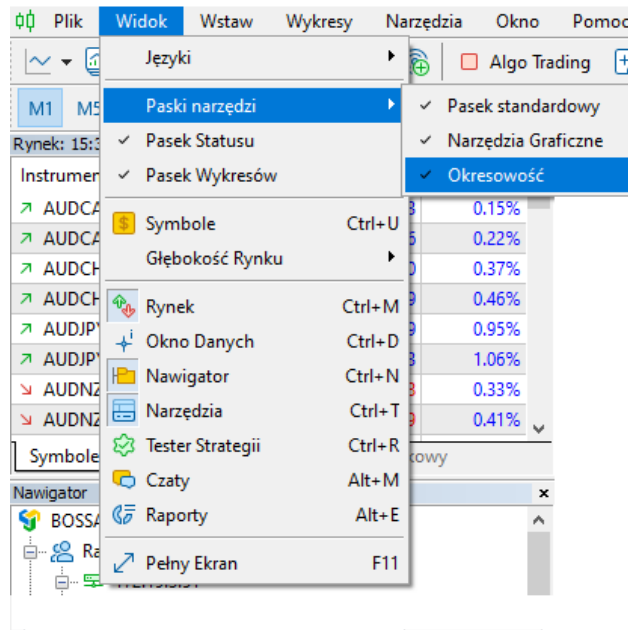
Plik Widok Wstaw Wykresy Narzędzia Okno Pomoc

Algo Trading

M1 M5

Rynek: 15:3

Instrumen

AUDCA
AUDCA
AUDCH
AUDCH
AUDJPY
AUDJPY
AUDNZ
AUDNZ

Symbole

Nawigator

BOSSA

Ra

Języki
Paski narzędzi
✓ Pasek Statusu
✓ Pasek Wykresów
Symbole Ctrl+U
Głębokość Rynku
Rynek Ctrl+M
Okno Danych Ctrl+D
Nawigator Ctrl+N
Narzędzia Ctrl+T
Tester Strategii Ctrl+R
Czaty Alt+M
Raporty Alt+E
Pełny Ekran F11

✓ Pasek standardowy
✓ Narzędzia Graficzne
✓ Okresowość

0.15%
0.22%
0.37%
0.46%
0.95%
1.06%
0.33%
0.41%

kowy